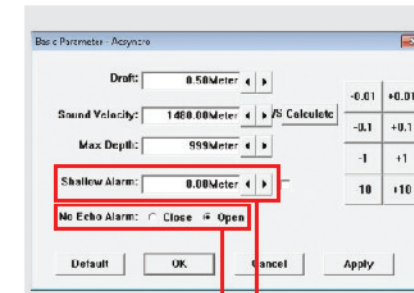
Basic Parameter - Acsynre

Draft: 0.50Meter

Sound Velocity: 1480.00Meter

/S Calculate

Max Depth: 999Meter

Shallow Alarm: 0.00Meter

No Echo Alarm: Close Open

-0.01

+0.01

-0.1

+0.1

-1

+1

10

+10

Default

OK

Cancel

Apply